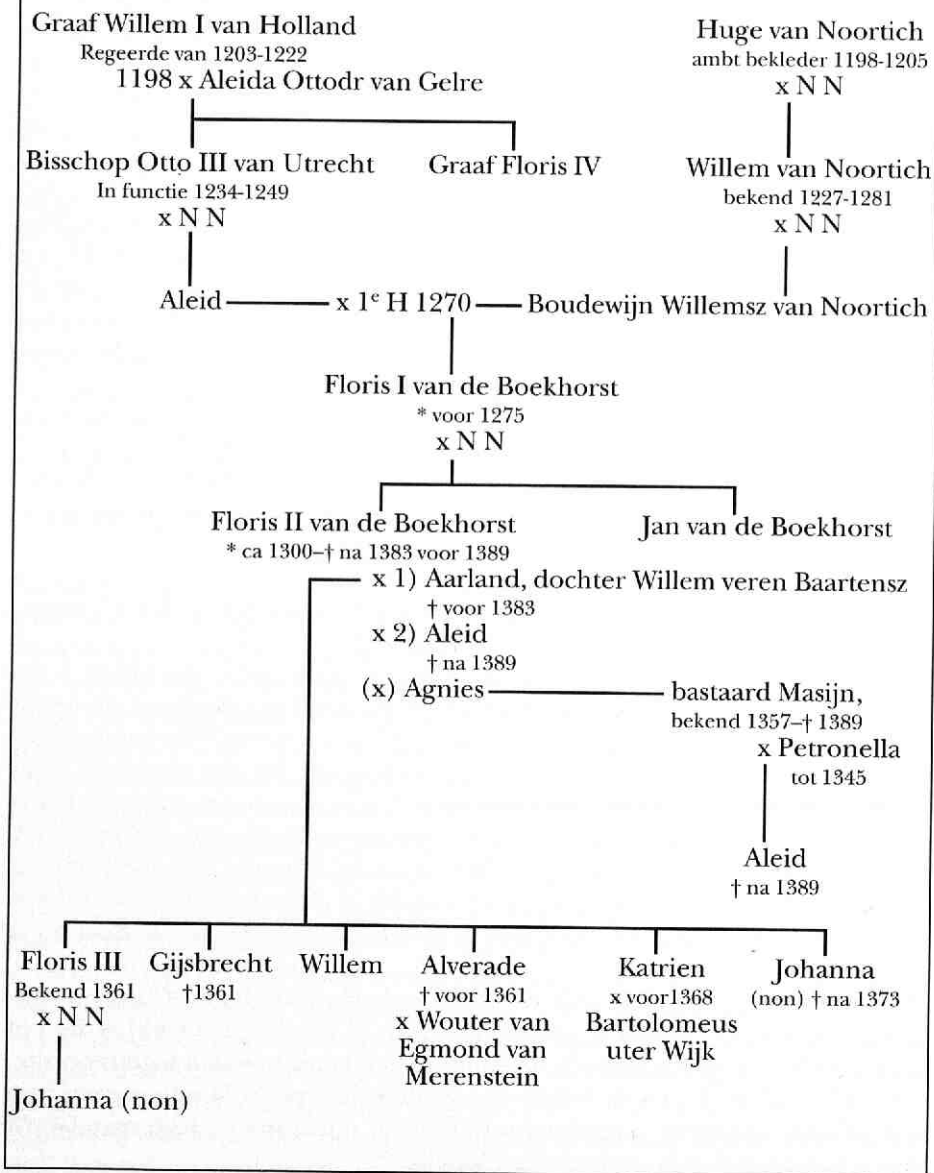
Graaf Willem I van Holland
Regeerde van 1203-1222
1198 x Aleida Ottodr van Gelre

Huge van Noortich
ambt bekleder 1198-1205
x N N

Bisschop Otto III van Utrecht
In functie 1234-1249
x N N

Graaf Floris IV

Willem van Noortich
bekend 1227-1281
x N N

Aleid — x 1$^e$ H 1270 — Boudewijn Willemsz van Noortich

Floris I van de Boekhorst
* voor 1275
x N N

Floris II van de Boekhorst
* ca 1300–† na 1383 voor 1389

Jan van de Boekhorst

x 1) Aarland, dochter Willem veren Baartensz
† voor 1383
x 2) Aleid
† na 1389
(x) Agnies — bastaard Masijn,
bekend 1357–† 1389
x Petronella
tot 1345

Aleid
† na 1389

Floris III
Bekend 1361
x N N

Johanna (non)

Gijsbrecht
†1361

Willem

Alverade
† voor 1361
x Wouter van Egmond van Merenstein

Katrien
x voor1368
Bartolomeus uter Wijk

Johanna
(non) † na 1373